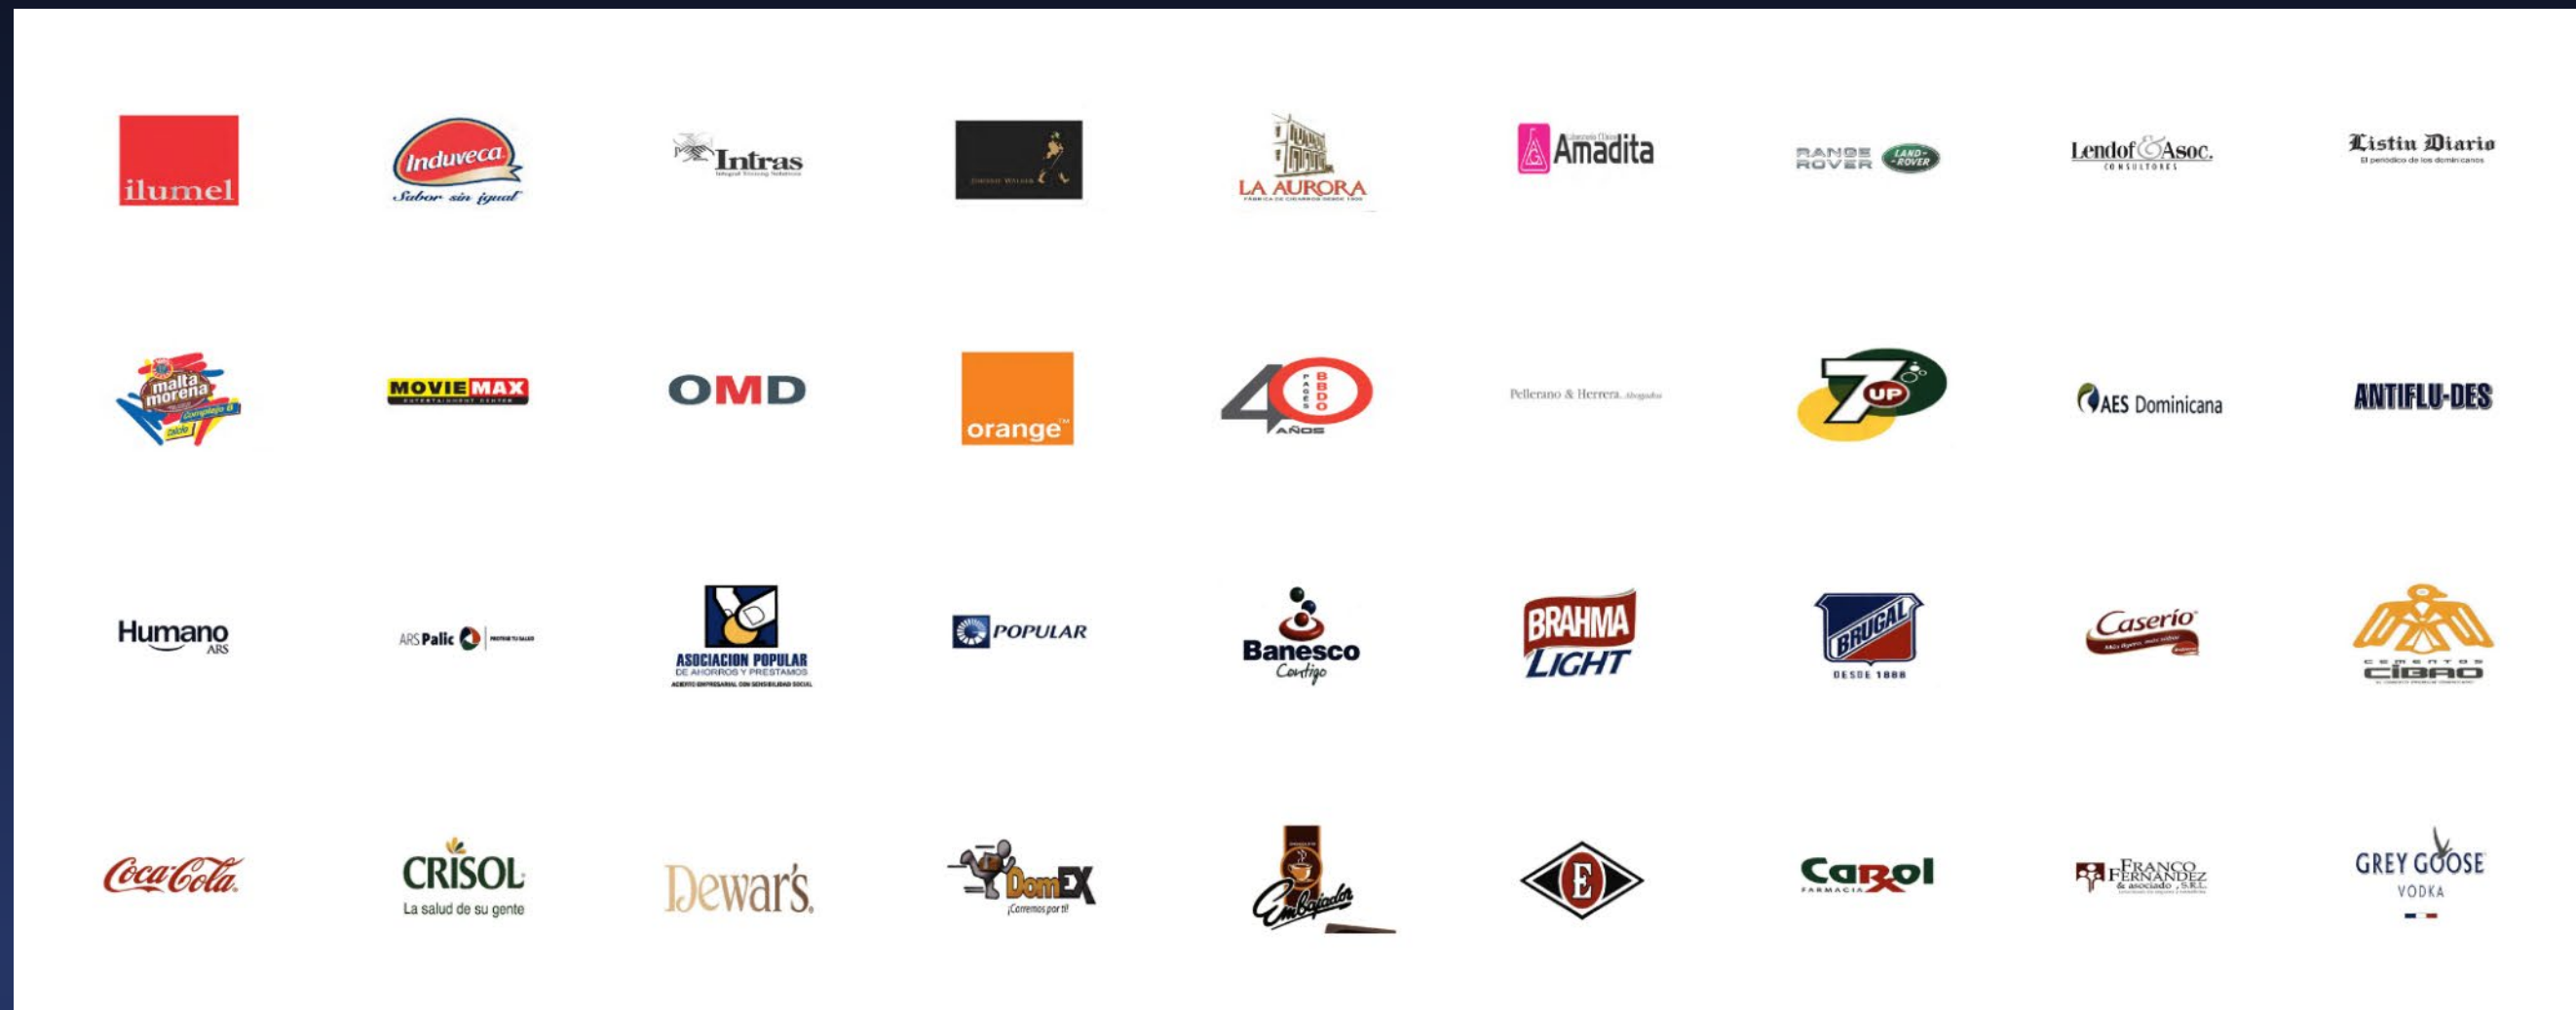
ilumel

Induveca
Sabor sin igual

Intras
Integral Training Solutions

Johnnie Walker

LA AURORA
FÁBRICA DE CIGARROS DESDE 1903

Amadita

RANGE ROVER
LAND ROVER

Lendof & Asoc.
CONSULTORES

Listín Diario
El periódico de los dominicanos

malta morena

MOVIEMAX
ENTERTAINMENT CENTER

OMD

orange™

40 AÑOS
PAGES BBDO

Pellerano & Herrera Abogados

7UP

AES Dominicana

ANTIFLU-DES

Humano
ARS

ARS Palic

ASOCIACION POPULAR
DE AHORROS Y PRESTAMOS

POPULAR

Banesco
Contigo

BRAHMA
LIGHT

BRUGAL
DESDE 1888

Caserío

CEMENTOS
CIBAO

Coca-Cola

CRISOL
La salud de su gente

Dewar's

DomEX
¡Corremos por ti!

Embajador

E

Carol
FARMACIA

FRANCO FERNANDEZ
& asociado, S.R.L.

GREY GOOSE
VODKA